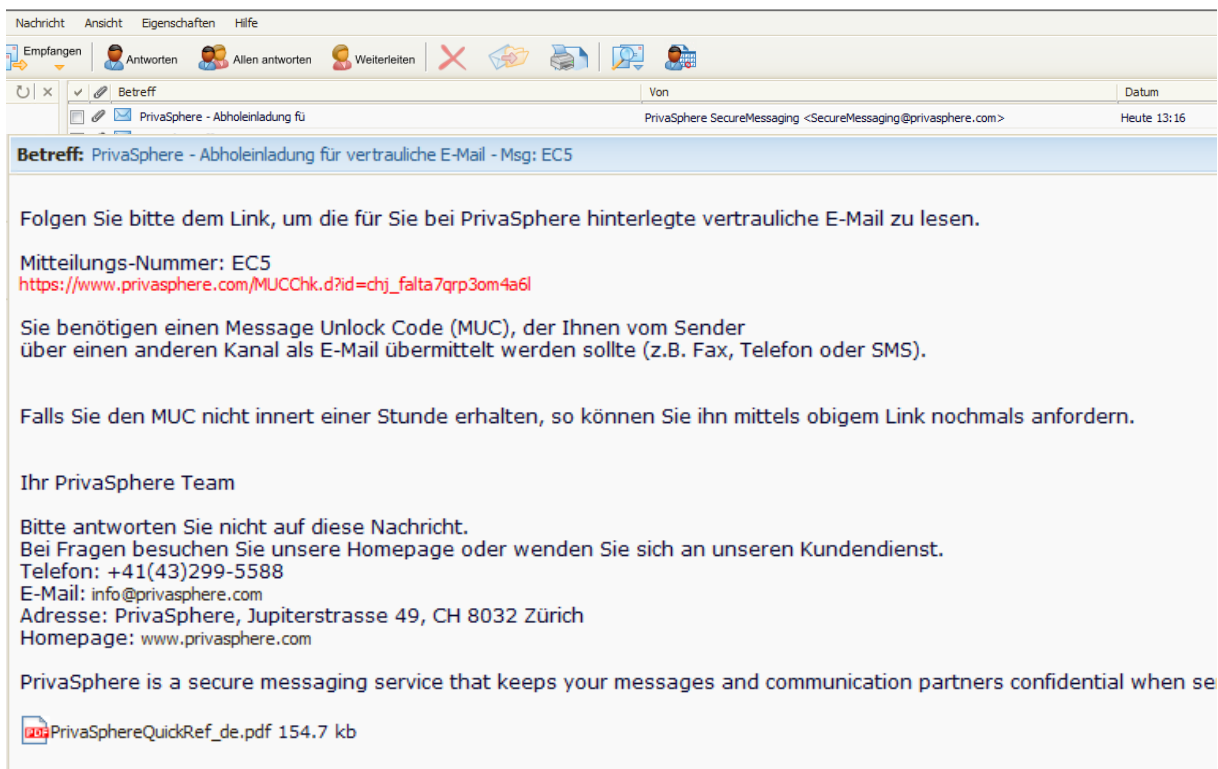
Nachricht Ansicht Eigenschaften Hilfe

Empfangen Antworten Allen antworten Weiterleiten

| | Betreff | Von | Datum |
|---|---|---|---|
| | PrivaSphere - Abholeinladung fü | PrivaSphere SecureMessaging <SecureMessaging@privasphere.com> | Heute 13:16 |

Betreff: PrivaSphere - Abholeinladung für vertrauliche E-Mail - Msg: EC5

Folgen Sie bitte dem Link, um die für Sie bei PrivaSphere hinterlegte vertrauliche E-Mail zu lesen.

Mitteilungs-Nummer: EC5
https://www.privasphere.com/MUCChk.d?id=chj_falta7qrp3om4a6l

Sie benötigen einen Message Unlock Code (MUC), der Ihnen vom Sender
über einen anderen Kanal als E-Mail übermittelt werden sollte (z.B. Fax, Telefon oder SMS).

Falls Sie den MUC nicht innert einer Stunde erhalten, so können Sie ihn mittels obigem Link nochmals anfordern.

Ihr PrivaSphere Team

Bitte antworten Sie nicht auf diese Nachricht.
Bei Fragen besuchen Sie unsere Homepage oder wenden Sie sich an unseren Kundendienst.
Telefon: +41(43)299-5588
E-Mail: info@privasphere.com
Adresse: PrivaSphere, Jupiterstrasse 49, CH 8032 Zürich
Homepage: www.privasphere.com

PrivaSphere is a secure messaging service that keeps your messages and communication partners confidential when se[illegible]

PrivaSphereQuickRef_de.pdf 154.7 kb